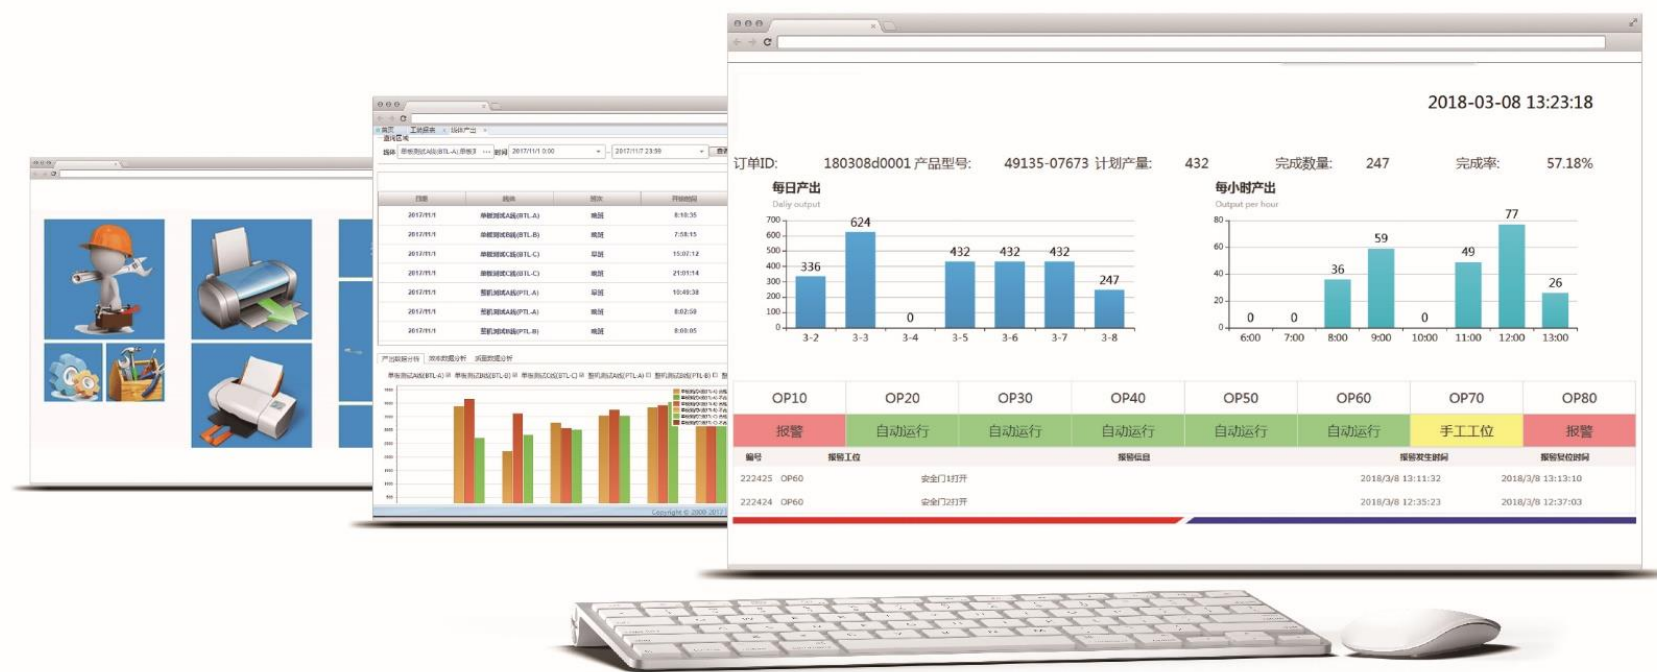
2018-03-08 13:23:18

订单ID: 180308d0001 产品型号: 49135-07673 计划产量: 432 完成数量: 247 完成率: 57.18%

每日产出
Daily output

700
600
500
400
300
200
100
0

336 624 0 432 432 432 247
3-2 3-3 3-4 3-5 3-6 3-7 3-8

每小时产出
Output per hour

80
60
40
20
0

0 0 36 59 0 49 77 26
6:00 7:00 8:00 9:00 10:00 11:00 12:00 13:00

| OP10 | OP20 | OP30 | OP40 | OP50 | OP60 | OP70 | OP80 |
|---|---|---|---|---|---|---|---|
| 报警 | 自动运行 | 自动运行 | 自动运行 | 自动运行 | 自动运行 | 手工工位 | 报警 |

| 编号 | 报警工位 | 报警信息 | 报警发生时间 | 报警复位时间 |
|---|---|---|---|---|
| 222425 | OP60 | 安全门1打开 | 2018/3/8 13:11:32 | 2018/3/8 13:13:10 |
| 222424 | OP60 | 安全门2打开 | 2018/3/8 12:35:23 | 2018/3/8 12:37:03 |

| 日期 | 线体 | 班次 | 开始时间 |
|---|---|---|---|
| 2017/11/1 | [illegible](BTL-A) | 晚班 | 8:10:35 |
| 2017/11/1 | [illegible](BTL-B) | 晚班 | 7:58:15 |
| 2017/11/1 | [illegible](BTL-C) | 早班 | 15:07:12 |
| 2017/11/1 | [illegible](BTL-C) | 晚班 | 21:01:14 |
| 2017/11/1 | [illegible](PTL-A) | 早班 | 10:49:38 |
| 2017/11/1 | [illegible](PTL-A) | 晚班 | 8:02:58 |
| 2017/11/1 | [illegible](PTL-B) | 晚班 | 8:00:05 |

Copyright © 2009-2017